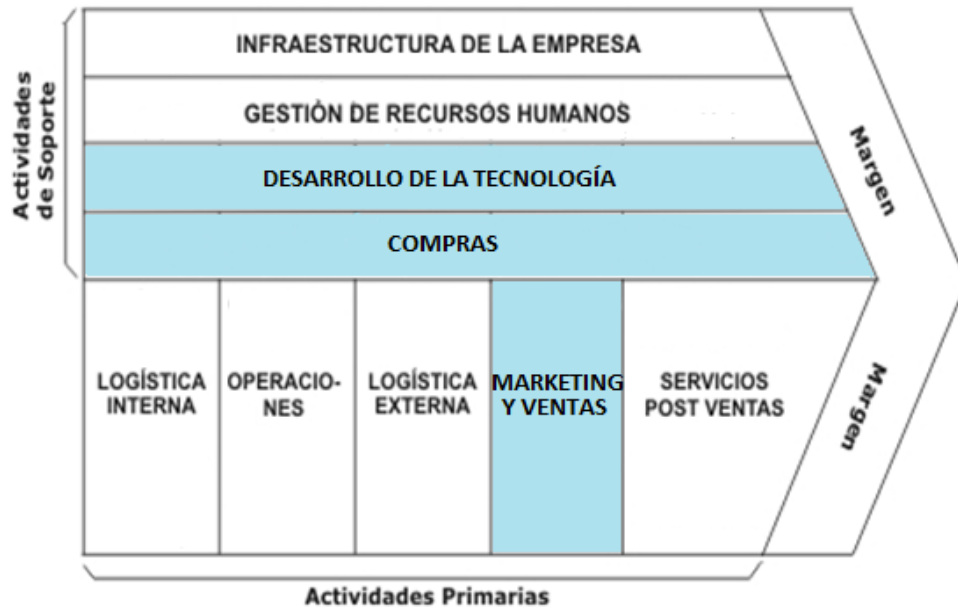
Actividades de Soporte

INFRAESTRUCTURA DE LA EMPRESA

GESTIÓN DE RECURSOS HUMANOS

DESARROLLO DE LA TECNOLOGÍA

COMPRAS

Margen

LOGÍSTICA INTERNA

OPERACIONES

LOGÍSTICA EXTERNA

MARKETING Y VENTAS

SERVICIOS POST VENTAS

Margen

Actividades Primarias